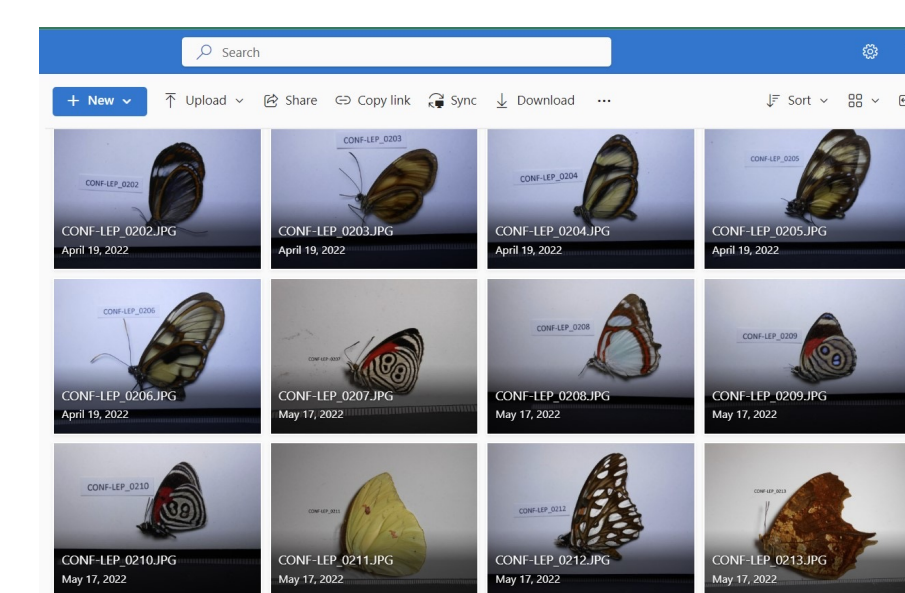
Search

+ New
Upload
Share
Copy link
Sync
Download
...
Sort

CONF-LEP_0202
CONF-LEP_0202.JPG
April 19, 2022

CONF-LEP_0203
CONF-LEP_0203.JPG
April 19, 2022

CONF-LEP_0204
CONF-LEP_0204.JPG
April 19, 2022

CONF-LEP_0205
CONF-LEP_0205.JPG
April 19, 2022

CONF-LEP_0206
CONF-LEP_0206.JPG
April 19, 2022

CONF-LEP_0207
CONF-LEP_0207.JPG
May 17, 2022

CONF-LEP_0208
CONF-LEP_0208.JPG
May 17, 2022

CONF-LEP_0209
CONF-LEP_0209.JPG
May 17, 2022

CONF-LEP_0210
CONF-LEP_0210.JPG
May 17, 2022

CONF-LEP_0211
CONF-LEP_0211.JPG
May 17, 2022

CONF-LEP_0212
CONF-LEP_0212.JPG
May 17, 2022

CONF-LEP_0213
CONF-LEP_0213.JPG
May 17, 2022